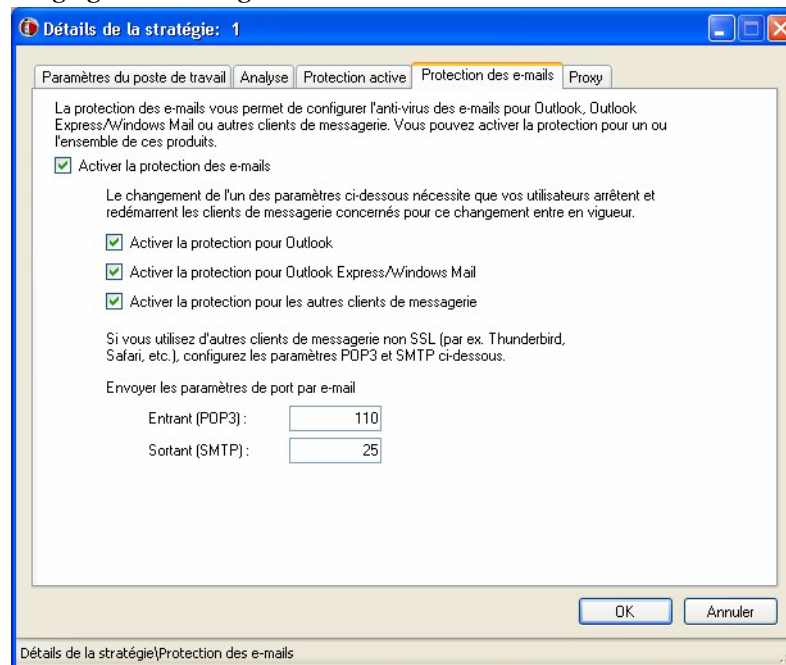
Détails de la stratégie: 1

Paramètres du poste de travail | Analyse | Protection active | Protection des e-mails | Proxy

La protection des e-mails vous permet de configurer l'anti-virus des e-mails pour Outlook, Outlook Express/Windows Mail ou autres clients de messagerie. Vous pouvez activer la protection pour un ou l'ensemble de ces produits.

Activer la protection des e-mails

Le changement de l'un des paramètres ci-dessous nécessite que vos utilisateurs arrêtent et redémarrent les clients de messagerie concernés pour ce changement entre en vigueur.

Activer la protection pour Outlook

Activer la protection pour Outlook Express/Windows Mail

Activer la protection pour les autres clients de messagerie

Si vous utilisez d'autres clients de messagerie non SSL (par ex. Thunderbird, Safari, etc.), configurez les paramètres POP3 et SMTP ci-dessous.

Envoyer les paramètres de port par e-mail

Entrant (POP3) : 110

Sortant (SMTP) : 25

OK

Annuler

Détails de la stratégie\Protection des e-mails